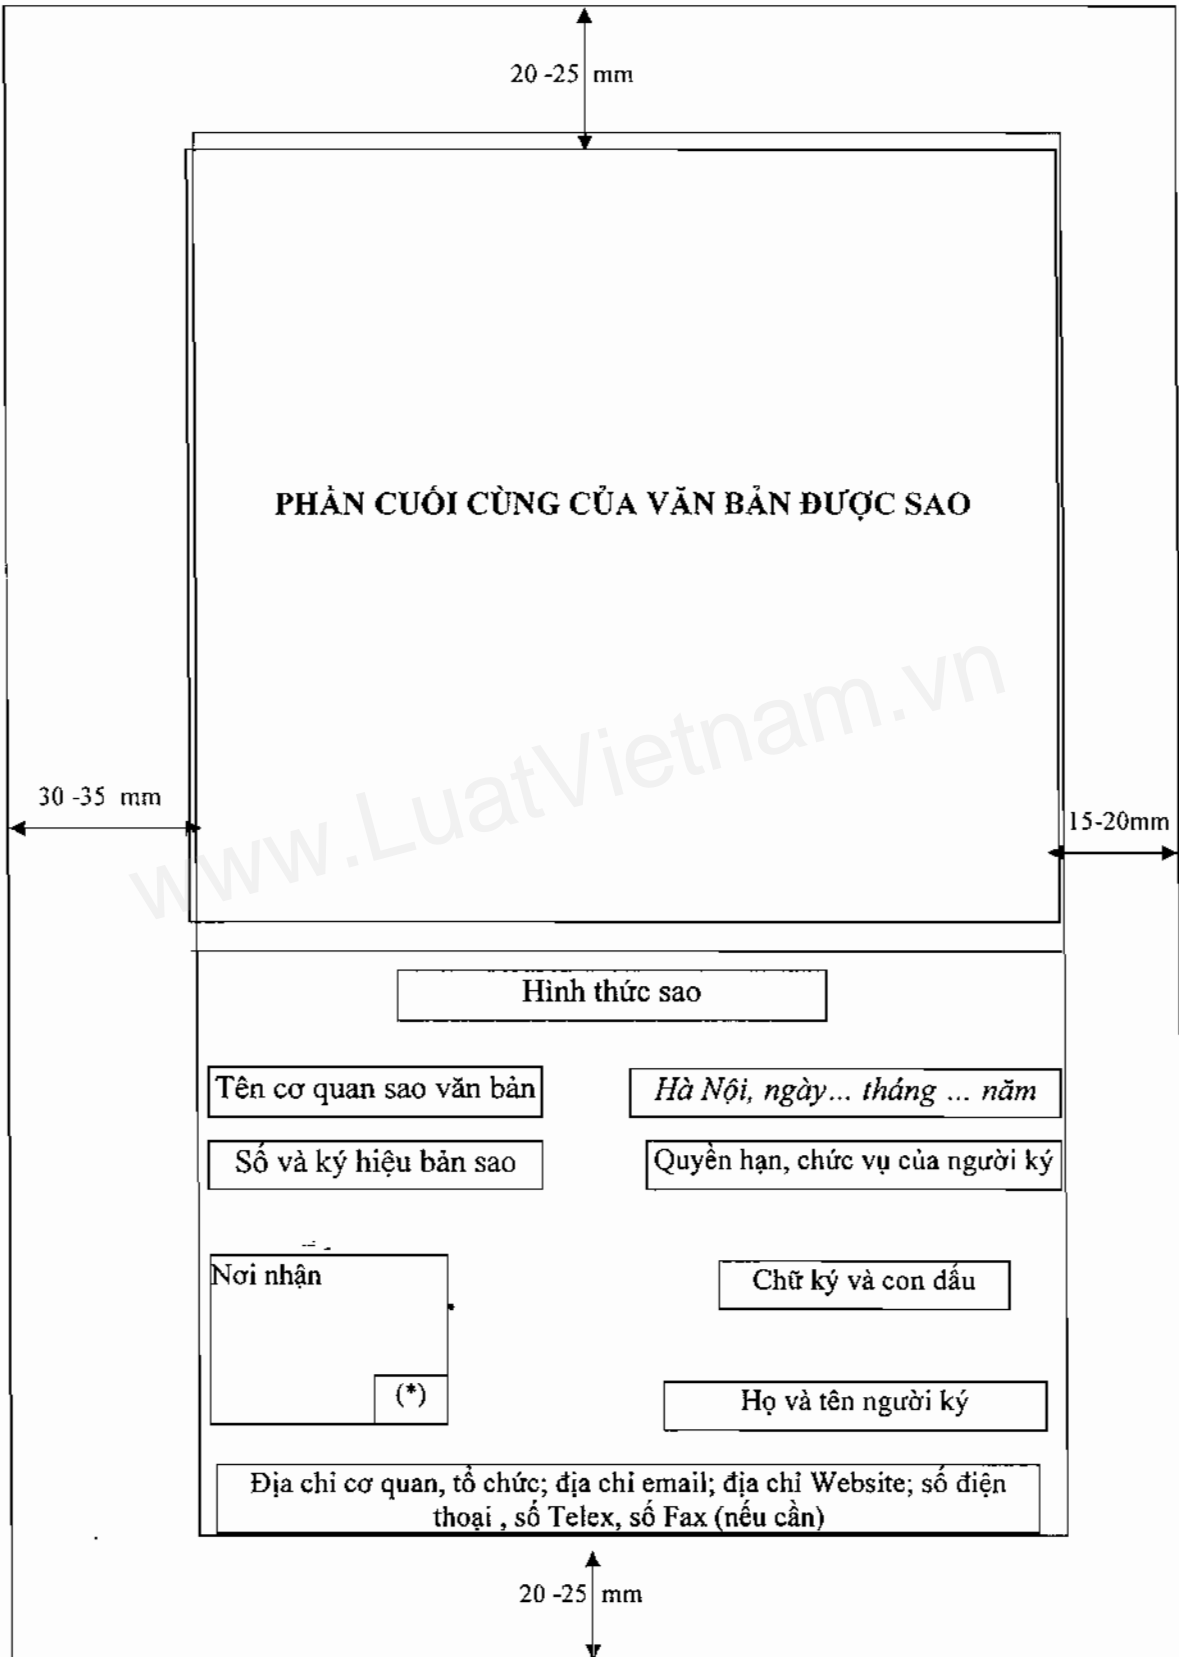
20 -25 mm

PHẦN CUỐI CÙNG CỦA VĂN BẢN ĐƯỢC SAO

www.LuatVietnam.vn

30 -35 mm

15-20mm

Hình thức sao

Tên cơ quan sao văn bản

Hà Nội, ngày... tháng ... năm

Số và ký hiệu bản sao

Quyền hạn, chức vụ của người ký

Nơi nhận

(*)

Chữ ký và con dấu

Họ và tên người ký

Địa chỉ cơ quan, tổ chức; địa chỉ email; địa chỉ Website; số điện thoại , số Telex, số Fax (nếu cần)

20 -25 mm